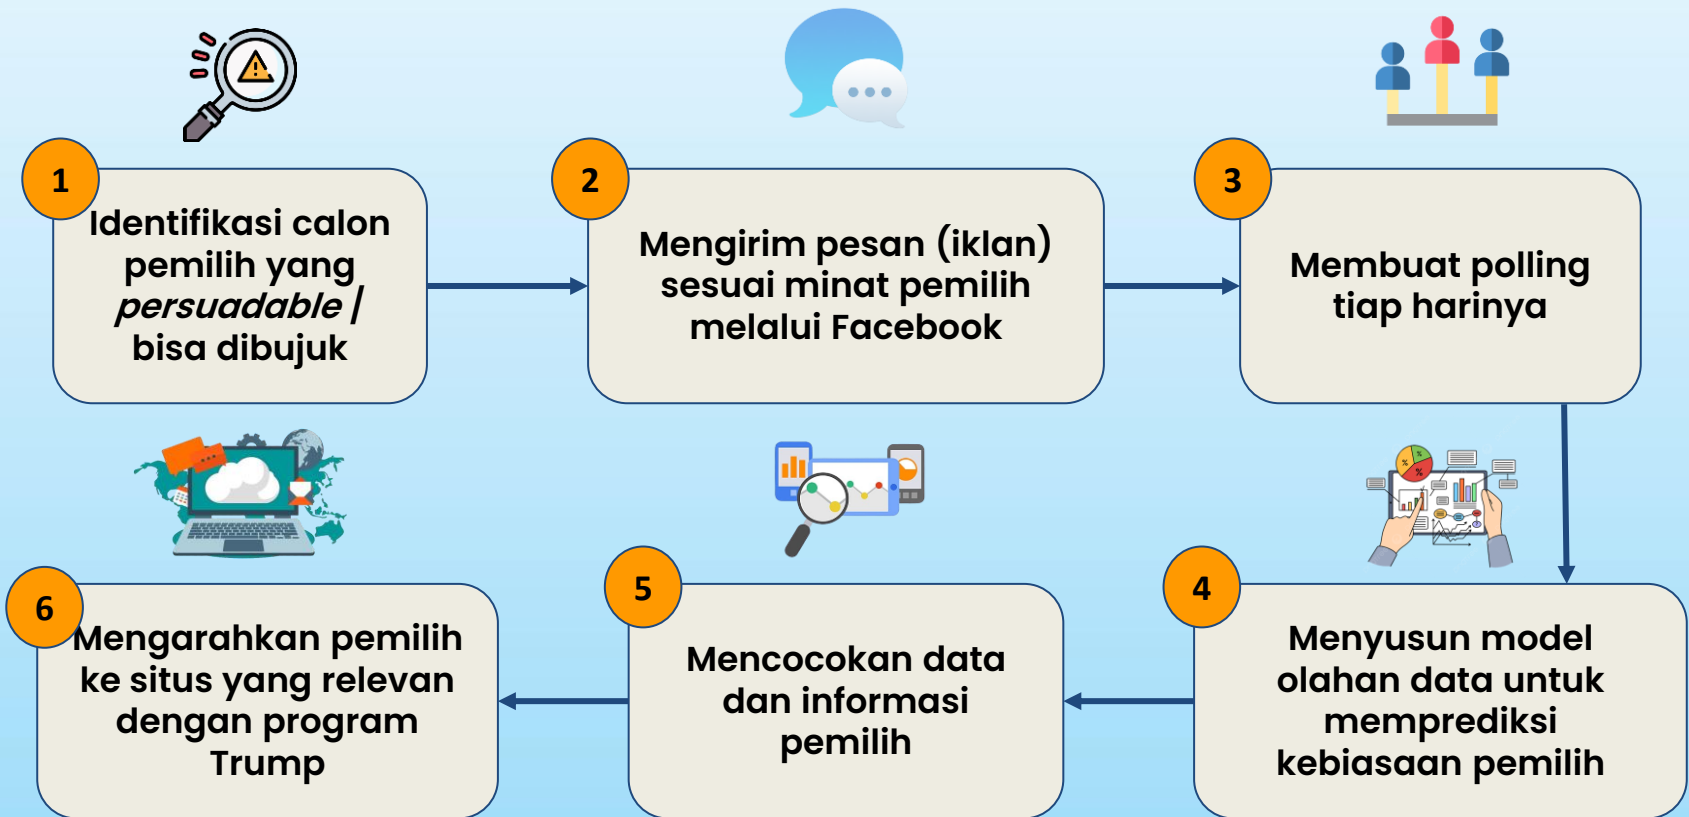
1
Identifikasi calon pemilih yang *persuadable* | bisa dibujuk

2
Mengirim pesan (iklan) sesuai minat pemilih melalui Facebook

3
Membuat polling tiap harinya

4
Menyusun model olahan data untuk memprediksi kebiasaan pemilih

5
Mencocokan data dan informasi pemilih

6
Mengarahkan pemilih ke situs yang relevan dengan program Trump